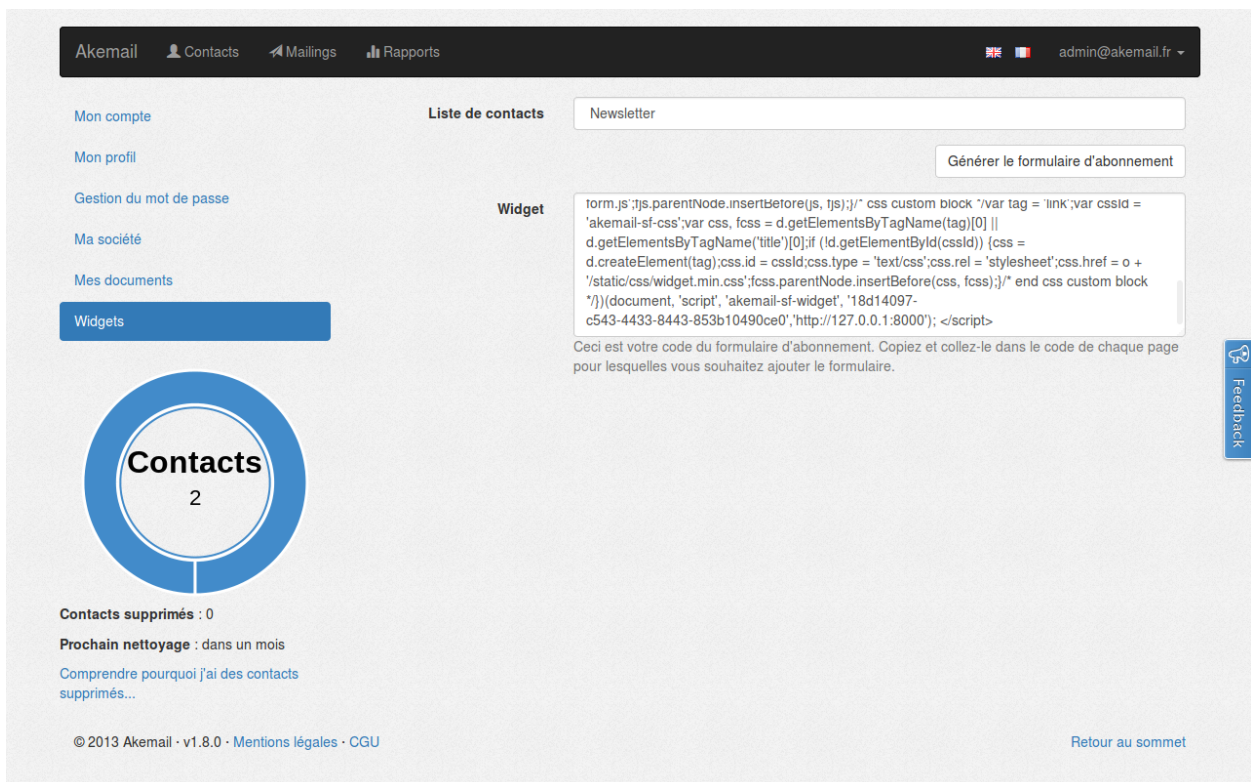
Akemail Contacts Mailings Rapports admin@akemail.fr

Mon compte
Mon profil
Gestion du mot de passe
Ma société
Mes documents
Widgets

Liste de contacts Newsletter

Générer le formulaire d'abonnement

Widget
form.js';fjs.parentNode.insertBefore(js, fjs);}/* css custom block */var tag = 'link';var cssId = 'akemail-sf-css';var css, fcss = d.getElementsByTagName(tag)[0] || d.getElementsByTagName('title')[0];if (!d.getElementById(cssId)) {css = d.createElement(tag);css.id = cssId;css.type = 'text/css';css.rel = 'stylesheet';css.href = o + '/static/css/widget.min.css';fcss.parentNode.insertBefore(css, fcss);}/* end css custom block */})(document, 'script', 'akemail-sf-widget', '18d14097-c543-4433-8443-853b10490ce0','http://127.0.0.1:8000'); </script>

Ceci est votre code du formulaire d'abonnement. Copiez et collez-le dans le code de chaque page pour lesquelles vous souhaitez ajouter le formulaire.

Feedback

Contacts
2

Contacts supprimés : 0

Prochain nettoyage : dans un mois

Comprendre pourquoi j'ai des contacts supprimés...

© 2013 Akemail · v1.8.0 · Mentions légales · CGU

Retour au sommet